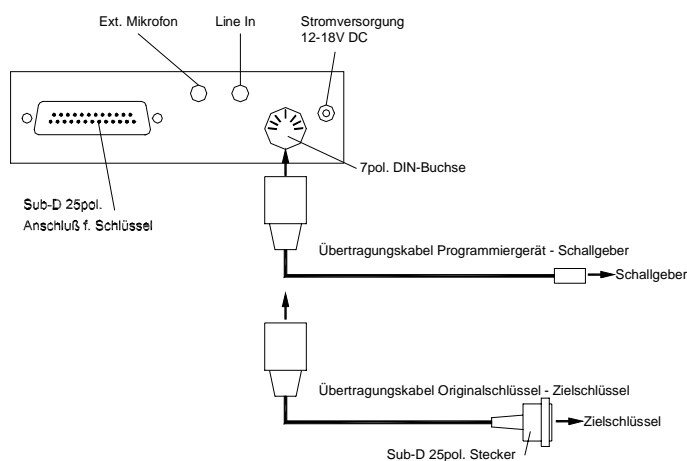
Ext. Mikrofon

Line In

Stromversorgung
12-18V DC

7pol. DIN-Buchse

Sub-D 25pol.
Anschluß f. Schlüssel

Übertragungskabel Programmiergerät - Schallgeber

Schallgeber

Übertragungskabel Originalschlüssel - Zielschlüssel

Zielschlüssel

Sub-D 25pol. Stecker